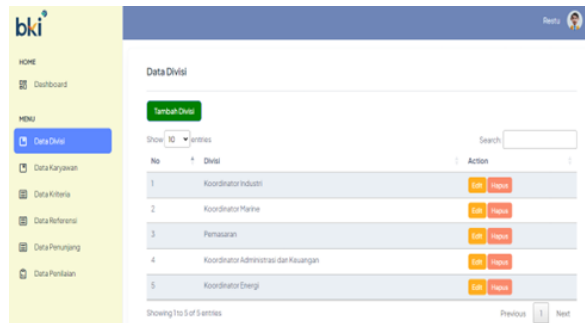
bki

Restu

HOME

Dashboard

MENU

Data Divisi

Data Karyawan

Data Kriteria

Data Referensi

Data Penunjang

Data Penilaian

Data Divisi

Tambah Divisi

Show 10 entries

Search:

| No | Divisi | Action |
|---|---|---|
| 1 | Koordinator Industri | Edit Hapus |
| 2 | Koordinator Marine | Edit Hapus |
| 3 | Pemasaran | Edit Hapus |
| 4 | Koordinator Administrasi dan Keuangan | Edit Hapus |
| 5 | Koordinator Energi | Edit Hapus |

Showing 1 to 5 of 5 entries

Previous 1 Next